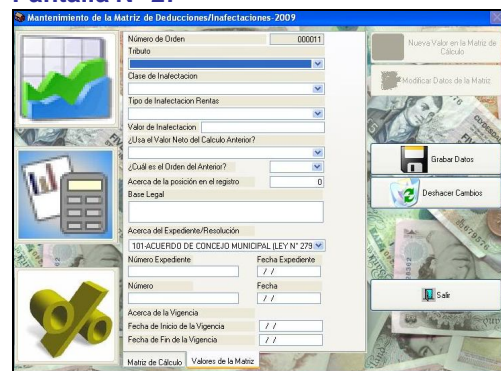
Pantalla N° 2:

Mantenimiento de la Matriz de Deducciones/Inafectaciones-2009

Número de Orden
000011
Tributo
Clase de Inafectacion
Tipo de Inafectacion Rentas
Valor de Inafectacion
¿Usa el Valor Neto del Calculo Anterior?
¿Cuál es el Orden del Anterior?
Acerca de la posición en el registro
0
Base Legal
Acerca del Expediente/Resolución
101-ACUERDO DE CONCEJO MUNICIPAL (LEY N° 279
Número Expediente
Fecha Expediente
/ /
Número
Fecha
/ /
Acerca de la Vigencia
Fecha de Inicio de la Vigencia
/ /
Fecha de Fin de la Vigencia
/ /
Matriz de Cálculo
Valores de la Matriz

Nueva Valor en la Matriz de Cálculo
Modificar Datos de la Matriz
Grabar Datos
Deshacer Cambios
Salir